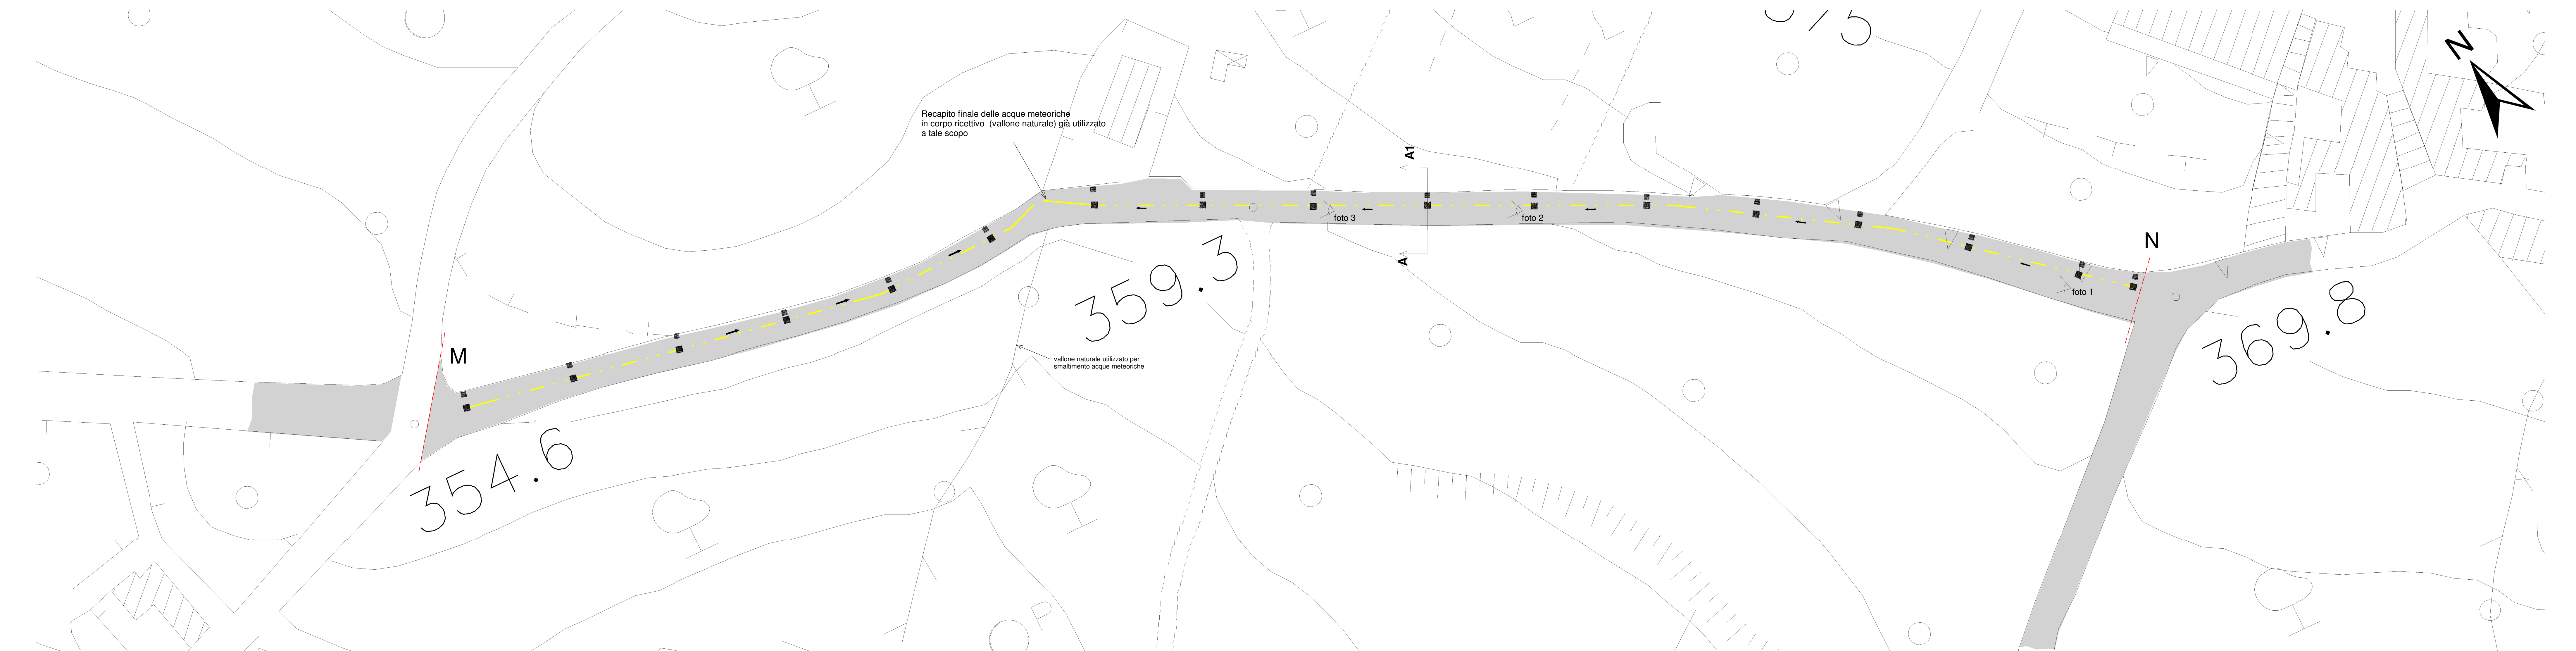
N

Recapito finale delle acque meteoriche in corpo ricettivo (vallone naturale) già utilizzato a tale scopo

A1

foto 3

foto 2

A

foto 1

N

M

359.3

vallone naturale utilizzato per smaltimento acque meteoriche

369.8

354.6